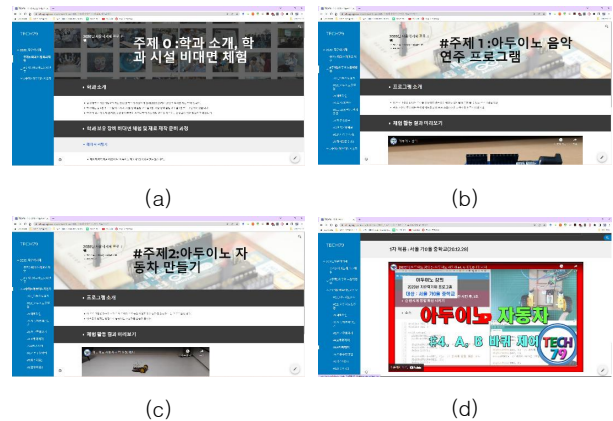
주제 0:학과 소개, 학과 시설 비대면 체험

학과 소개

학과 보유 장비 비대면 체험 및 제품 제작 관리 과정

(a)

#주제1:아두이노 음악 연주 프로그램

프로그램 소개

제작 활동 영상 미리보기

(b)

#주제2:아두이노 자동차 만들기

프로그램 소개

제작 활동 영상 미리보기

(c)

아두이노 자동차

#4. A, B 바퀴 제어

TECH 79

(d)